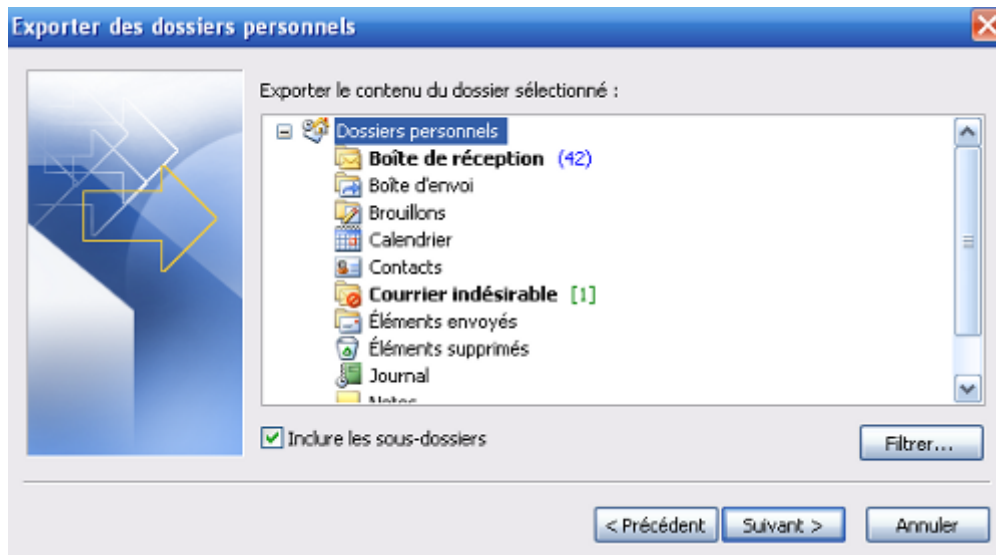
Exporter des dossiers personnels

Exporter le contenu du dossier sélectionné :

Dossiers personnels
Boîte de réception (42)
Boîte d'envoi
Brouillons
Calendrier
Contacts
Courrier indésirable [1]
Éléments envoyés
Éléments supprimés
Journal
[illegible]

Inclure les sous-dossiers

Filtrer...

< Précédent
Suivant >
Annuler